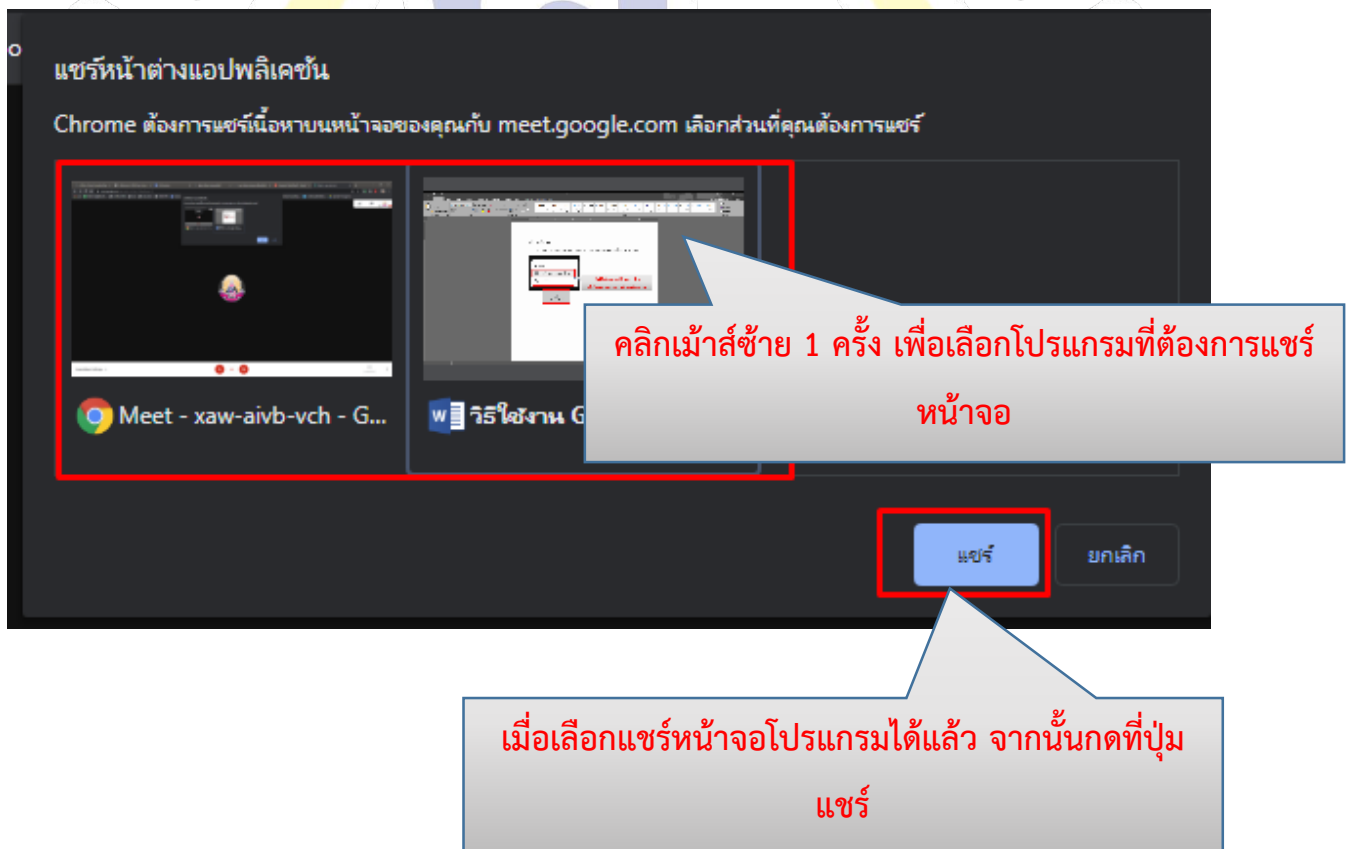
แชร์หน้าต่างแอปพลิเคชัน

Chrome ต้องการแชร์เนื้อหาบนหน้าจอของคุณกับ meet.google.com เลือกส่วนที่คุณต้องการแชร์

Meet - xaw-aivb-vch - G...

วิธีใช้งาน G

คลิกเม้าส์ซ้าย 1 ครั้ง เพื่อเลือกโปรแกรมที่ต้องการแชร์หน้าจอ

แชร์

ยกเลิก

เมื่อเลือกแชร์หน้าจอโปรแกรมได้แล้ว จากนั้นกดที่ปุ่มแชร์